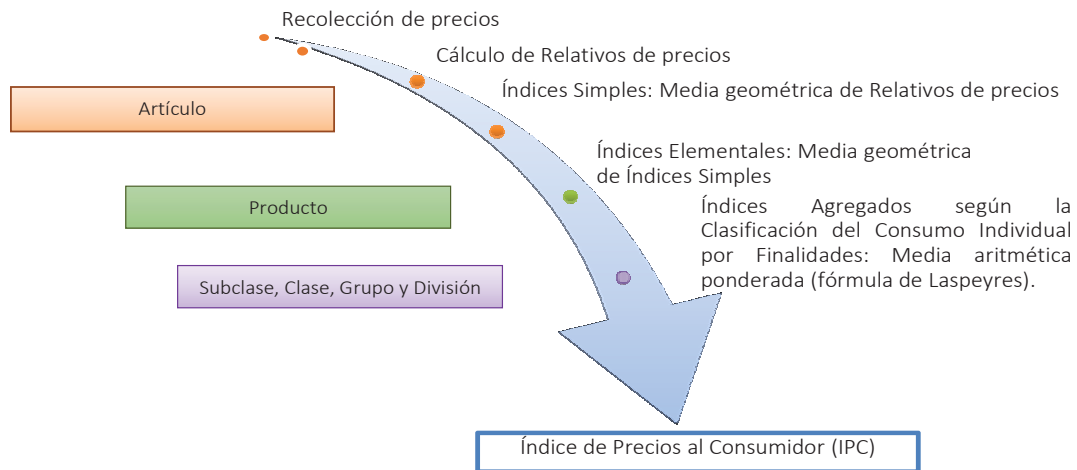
Recolección de precios

Cálculo de Relativos de precios

Índices Simples: Media geométrica de Relativos de precios

Índices Elementales: Media geométrica de Índices Simples

Índices Agregados según la Clasificación del Consumo Individual por Finalidades: Media aritmética ponderada (fórmula de Laspeyres).

Artículo

Producto

Subclase, Clase, Grupo y División

Índice de Precios al Consumidor (IPC)